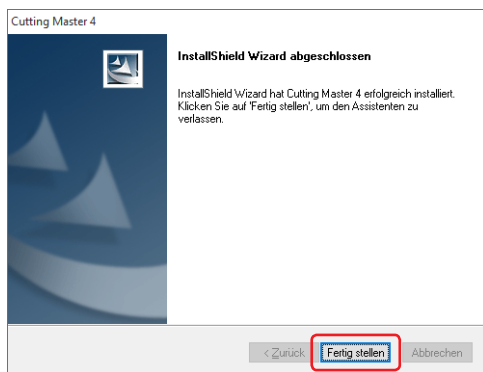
Cutting Master 4

InstallShield Wizard abgeschlossen

InstallShield Wizard hat Cutting Master 4 erfolgreich installiert. Klicken Sie auf 'Fertig stellen', um den Assistenten zu verlassen.

< Zurück

Fertig stellen

Abbrechen